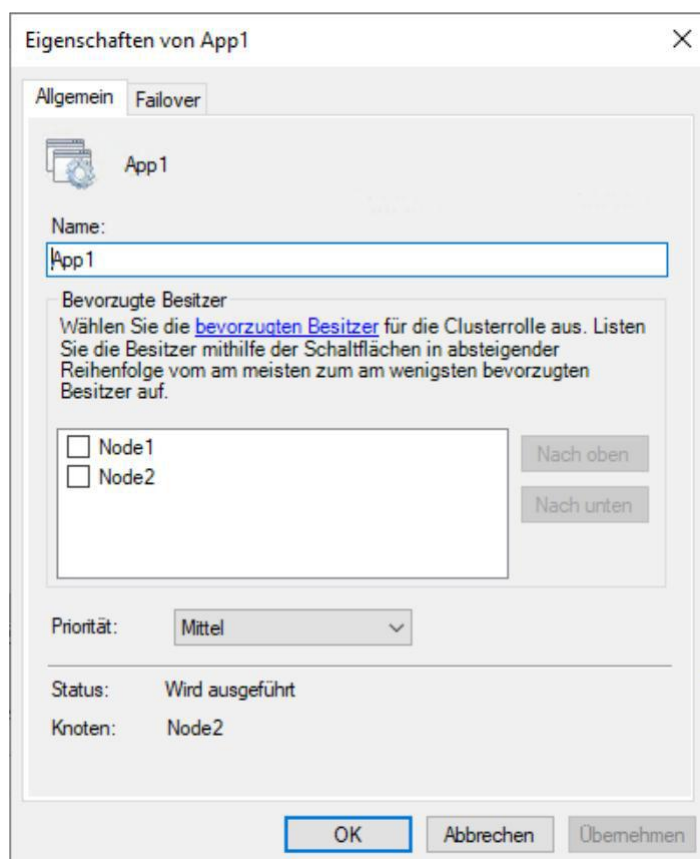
Eigenschaften von App1

×

Allgemein | Failover

App1

Name:

App1

Bevorzugte Besitzer

Wählen Sie die bevorzugten Besitzer für die Clusterrolle aus. Listen Sie die Besitzer mithilfe der Schaltflächen in absteigender Reihenfolge vom am meisten zum am wenigsten bevorzugten Besitzer auf.

Node1
Node2

Nach oben

Nach unten

Priorität: Mittel

Status: Wird ausgeführt

Knoten: Node2

OK | Abbrechen | Übernehmen